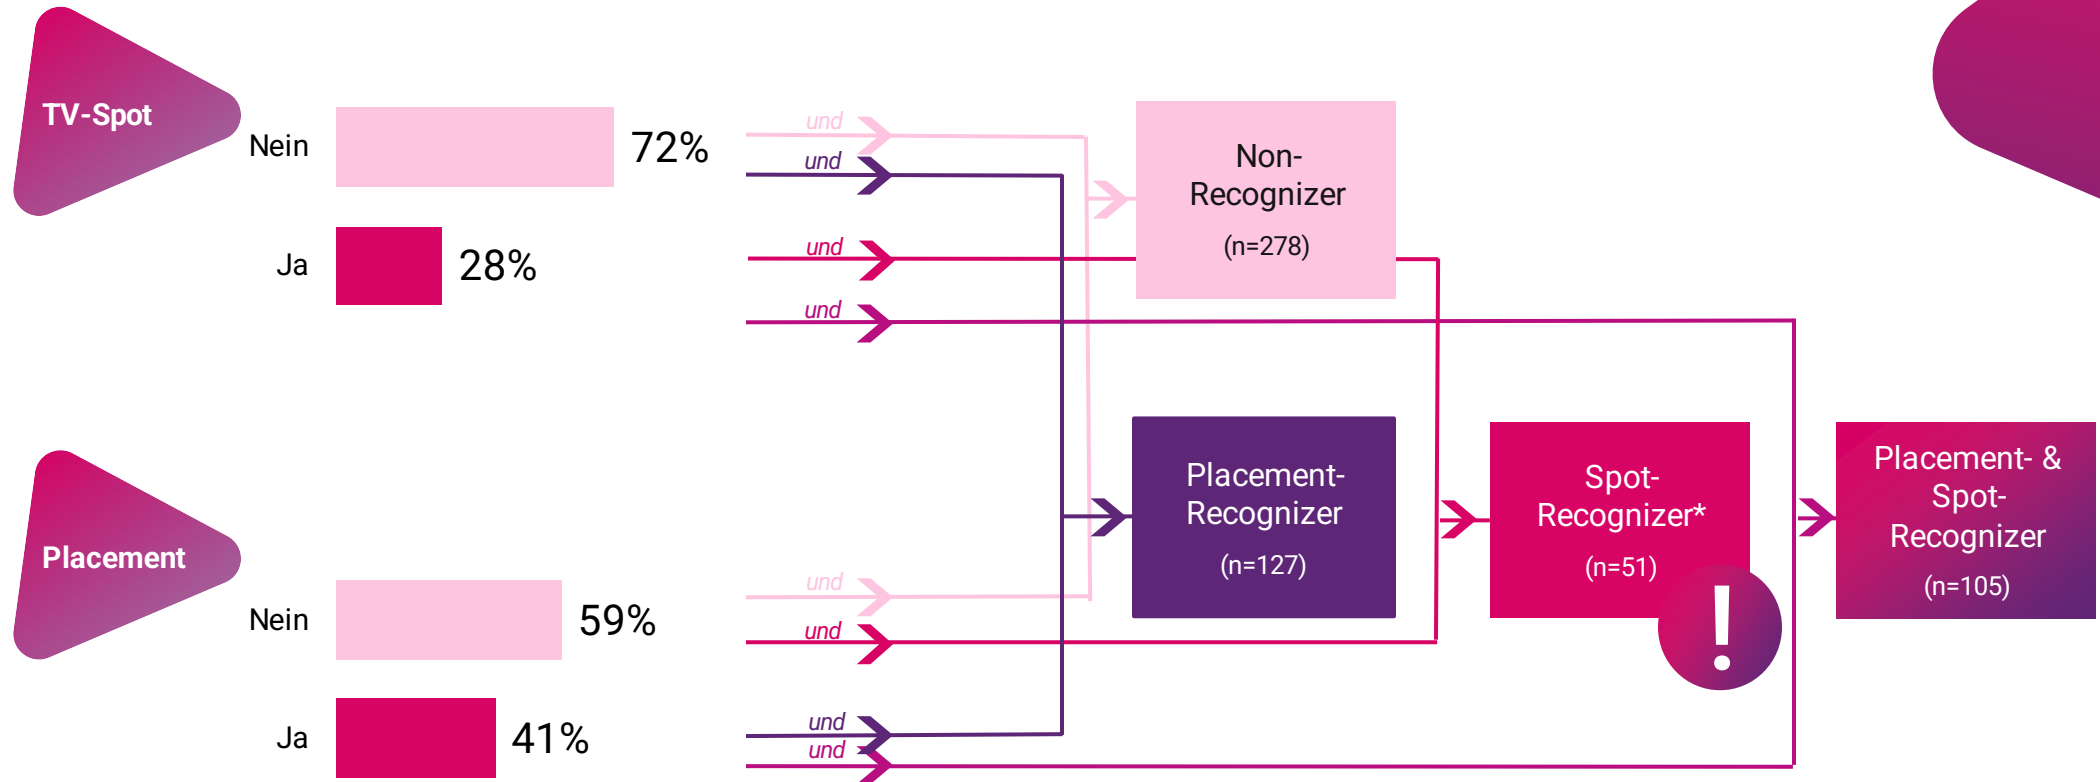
TV-Spot

Nein 72%

Ja 28%

Placement

Nein 59%

Ja 41%

und
und
und
und
und
und
und
und

Non-Recognizer
(n=278)

Placement-Recognizer
(n=127)

Spot-Recognizer*
(n=51)

!

Placement- & Spot-Recognizer
(n=105)